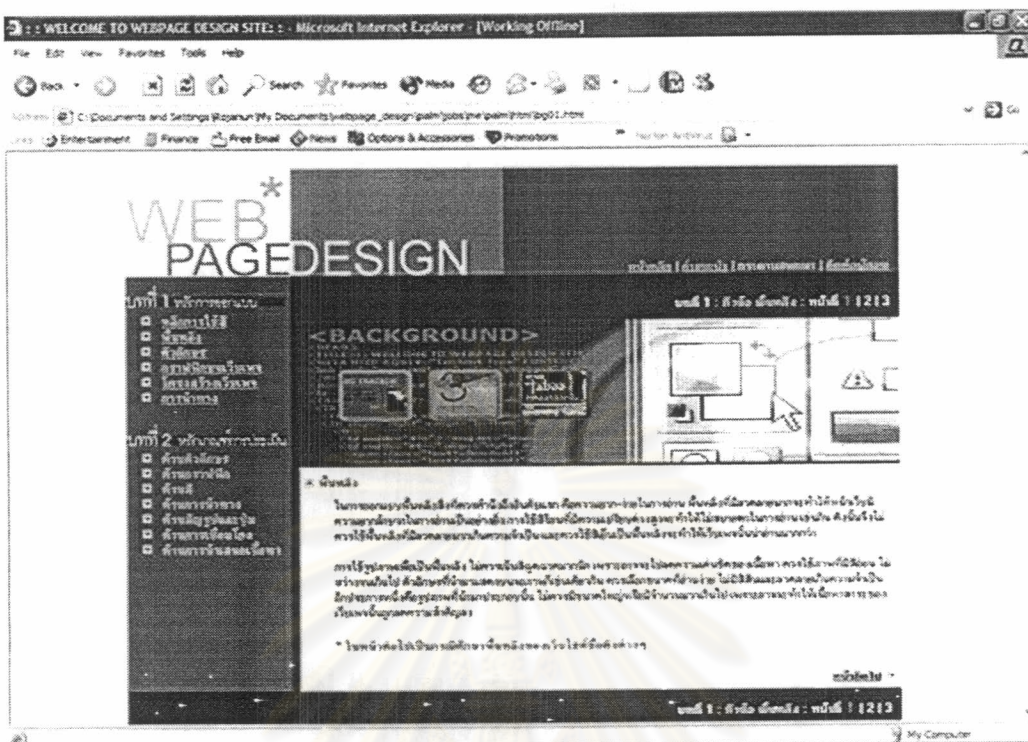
: : WELCOME TO WEBPAGE DESIGN SITE: : - Microsoft Internet Explorer - [Working Offline]

File Edit View Favorites Tools Help

Back Search Favorites Media

Address C:\Documents and Settings\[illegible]\My Documents\webpage_design\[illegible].htm

Links Entertainment Finance Free Email News Options & Accessories Promotions

WEB* PAGEDESIGN

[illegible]

บทที่ 1 หลักการออกแบบ

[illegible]

บทที่ 2 หลักการทำการประเมิน

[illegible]

บทที่ 1 : หัวข้อ พื้นหลัง : หน้าที่ 1 | 2 | 3

<BACKGROUND>

พื้นหลัง

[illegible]

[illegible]

* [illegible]

หน้าถัดไป

บทที่ 1 : หัวข้อ พื้นหลัง : หน้าที่ 1 | 2 | 3

My Computer